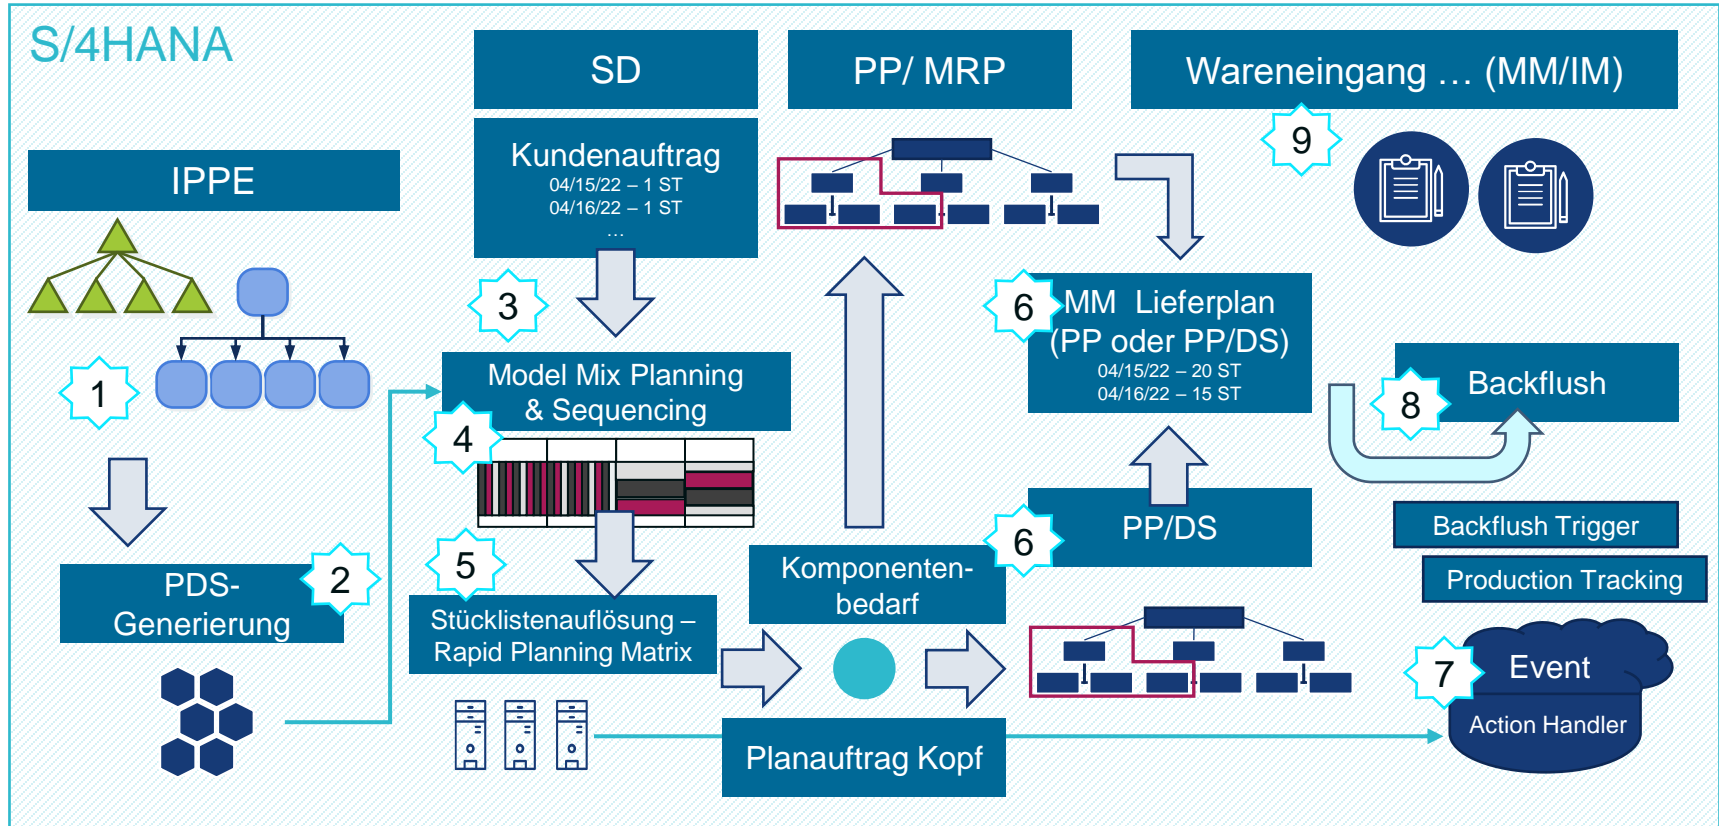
S/4HANA

SD

PP/ MRP

Wareneingang … (MM/IM)

IPPE

Kundenauftrag
04/15/22 – 1 ST
04/16/22 – 1 ST
…

9

3

6

MM Lieferplan (PP oder PP/DS)
04/15/22 – 20 ST
04/16/22 – 15 ST

1

Model Mix Planning & Sequencing

4

Backflush

8

PP/DS

6

Backflush Trigger

Production Tracking

5

PDS-Generierung

2

Komponenten-bedarf

Stücklistenauflösung – Rapid Planning Matrix

7

Event

Action Handler

Planauftrag Kopf